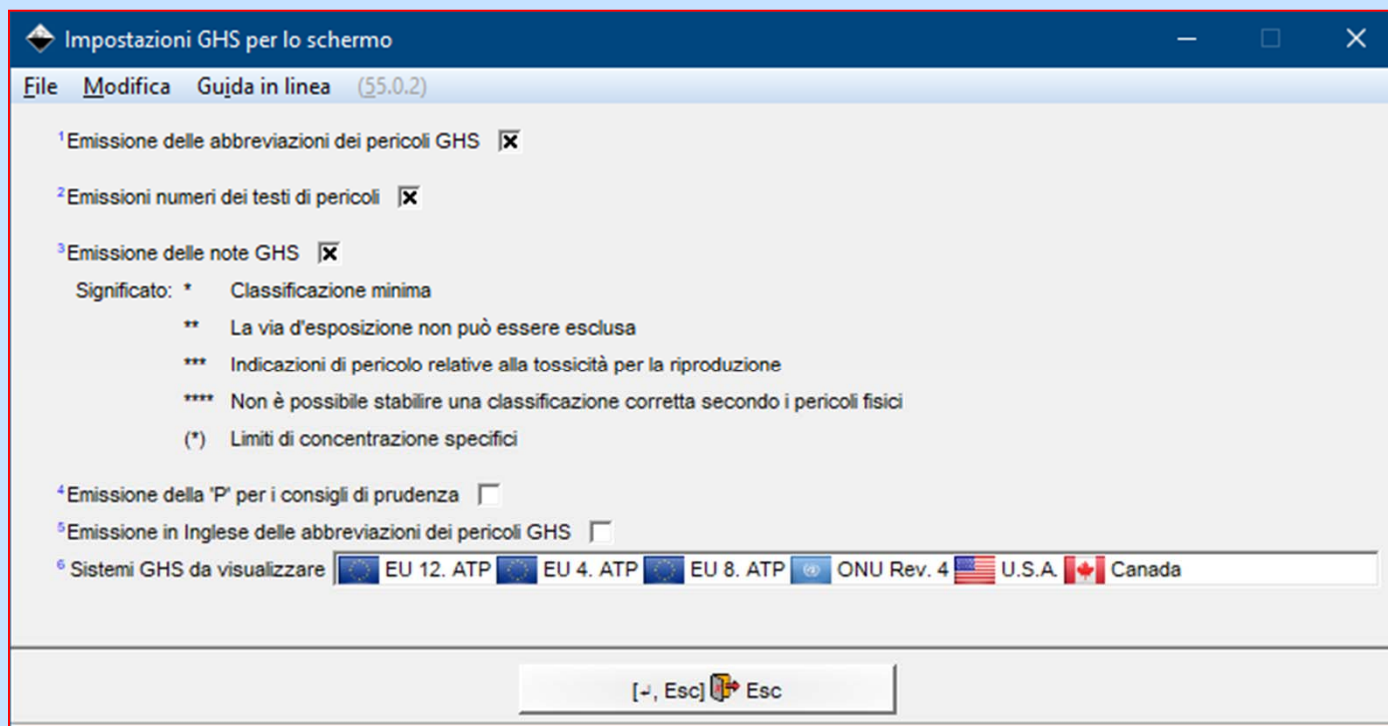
Impostazioni GHS per lo schermo

File Modifica Guida in linea (55.0.2)

¹Emissione delle abbreviazioni dei pericoli GHS ☒

²Emissioni numeri dei testi di pericoli ☒

³Emissione delle note GHS ☒

Significato: * Classificazione minima

** La via d'esposizione non può essere esclusa

*** Indicazioni di pericolo relative alla tossicità per la riproduzione

**** Non è possibile stabilire una classificazione corretta secondo i pericoli fisici

(*) Limiti di concentrazione specifici

⁴Emissione della 'P' per i consigli di prudenza ☐

⁵Emissione in Inglese delle abbreviazioni dei pericoli GHS ☐

⁶ Sistemi GHS da visualizzare EU 12. ATP EU 4. ATP EU 8. ATP ONU Rev. 4 U.S.A. Canada

[↵, Esc] Esc